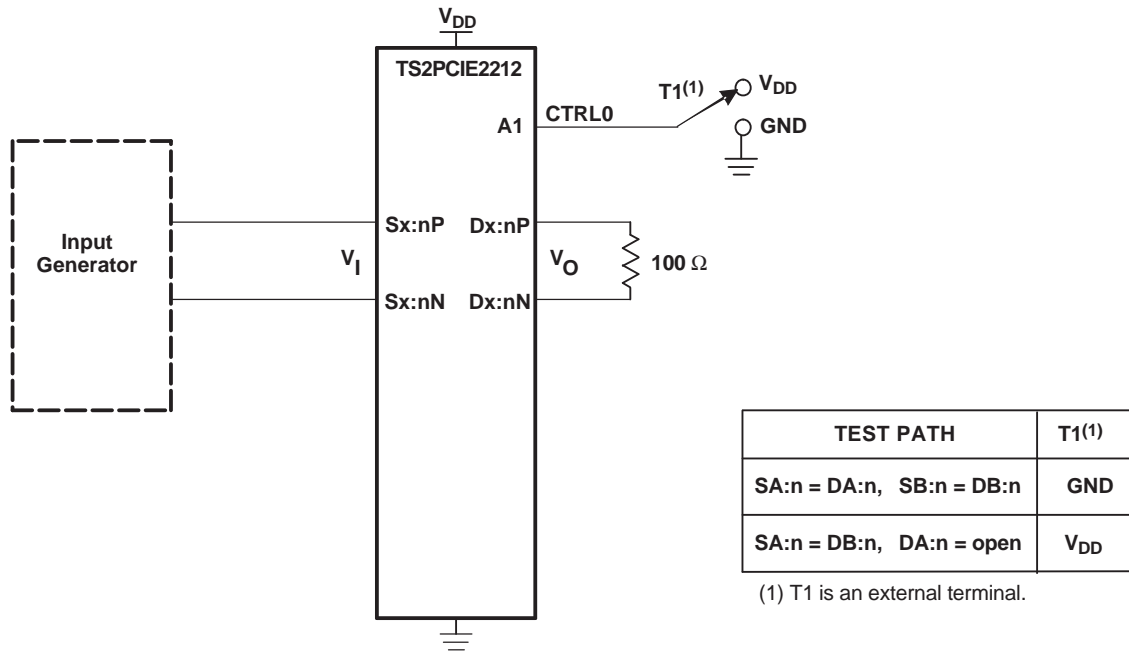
$V_{DD}$

TS2PCIE2212

A1

CTRL0

$T1^{(1)}$

$V_{DD}$

GND

Input Generator

$V_I$

Sx:nP

Sx:nN

Dx:nP

Dx:nN

$V_O$

100 Ω

| TEST PATH | $T1^{(1)}$ |
|---|---|
| SA:n = DA:n, SB:n = DB:n | GND |
| SA:n = DB:n, DA:n = open | $V_{DD}$ |

(1) T1 is an external terminal.